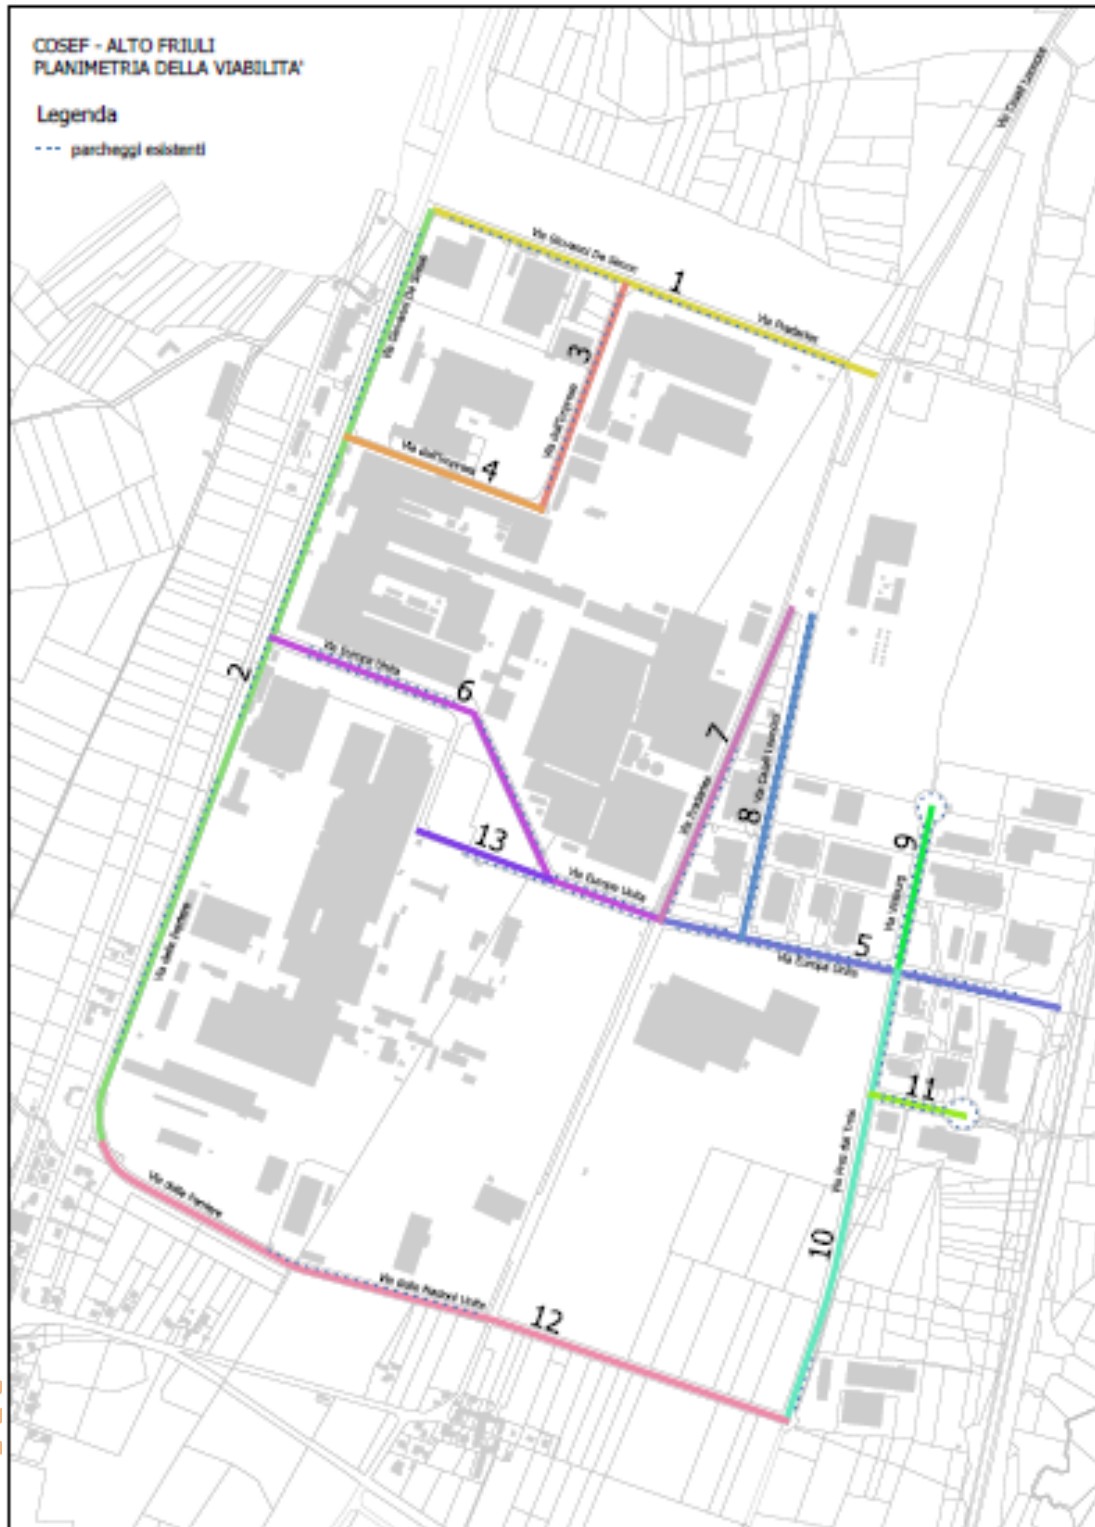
COSEF - ALTO FRIULI
PLANIMETRIA DELLA VIABILITA'

Legenda
--- parcheggi esistenti

Via Giovanni De Simon
1
Via Pradelle
Via Giovanni De Simon
3
Via dell'Impresa
Via dell'Impresa
4
2
Via Europa Unita
6
7
Via Pradelle
8
Via Giulio Locatelli
13
Via Europa Unita
9
Via Villaco
5
Via Europa Unita
Via delle Ferriere
11
Via Prati del Tiria
10
Via delle Ferriere
Via delle Ferriere
Via delle Ferriere Unite
12